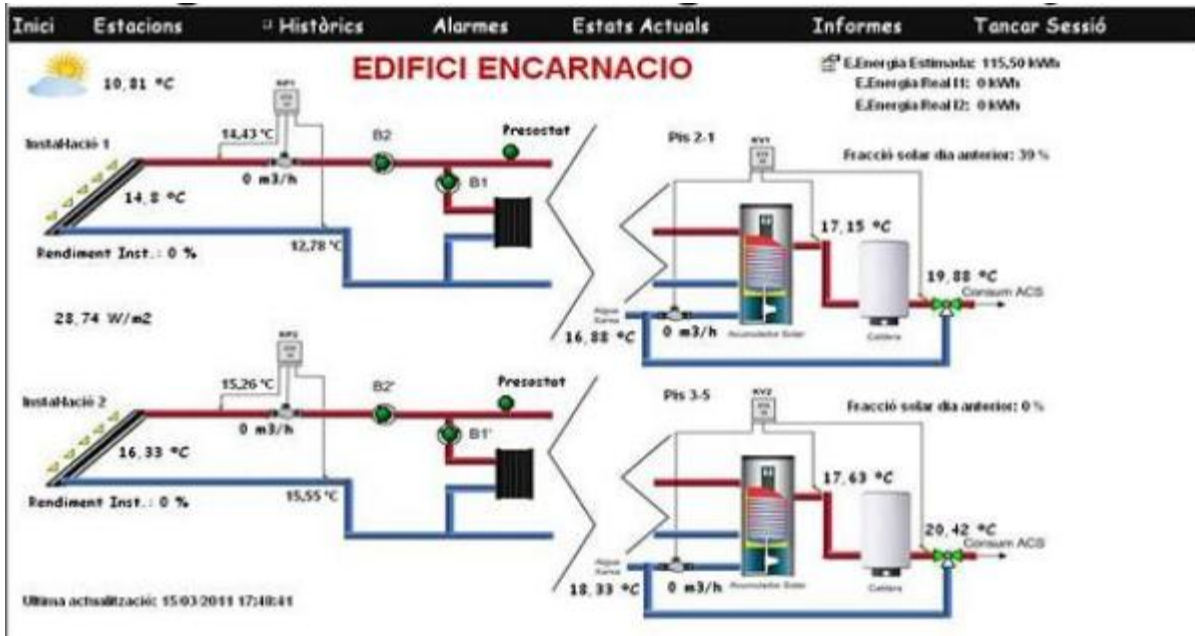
Inici Estacions Històrics Alarmes Estats Actuals Informes Tancar Sessió

10,81 °C

EDIFICI ENCARNACIO

E.Energia Estimada: 115,50 kWh
E.Energia Real I1: 0 kWh
E.Energia Real I2: 0 kWh

Instal·lació 1
14,43 °C
B2
Presostat
0 m3/h
B1
14,8 °C
12,78 °C
Rendiment Inst.: 0 %

Pis 2-1
Fracció solar dia anterior: 39 %
17,15 °C
19,88 °C
Consum ACS
Aigua freda
16,88 °C
0 m3/h
Acumulador Solar
Caldera

28,74 W/m2

Instal·lació 2
15,26 °C
B2'
Presostat
0 m3/h
B1'
16,33 °C
15,55 °C
Rendiment Inst.: 0 %

Pis 3-5
Fracció solar dia anterior: 0 %
17,63 °C
20,42 °C
Consum ACS
Aigua freda
18,33 °C
0 m3/h
Acumulador Solar
Caldera

Ultima actualització: 15/03/2011 17:48:41